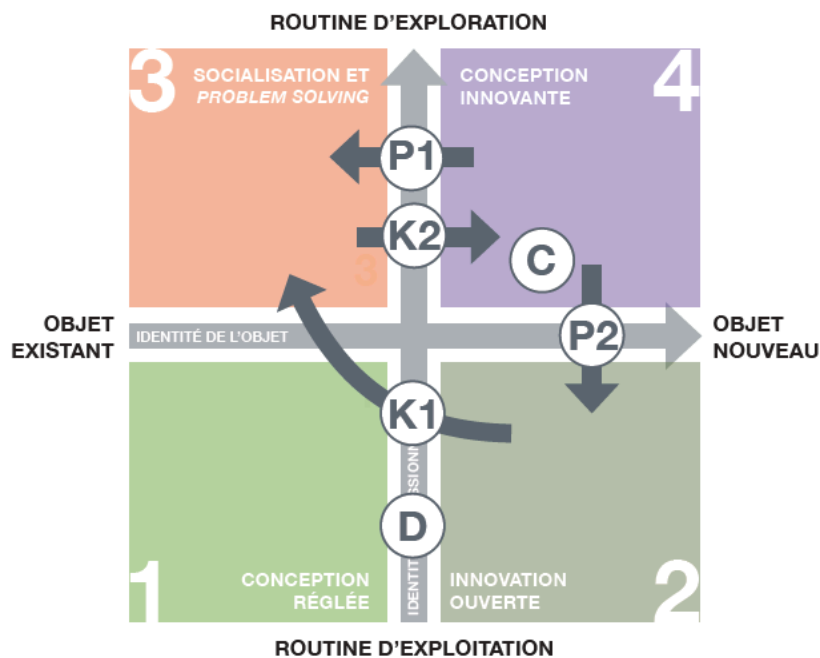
ROUTINE D'EXPLORATION

3 SOCIALISATION ET *PROBLEM SOLVING*

CONCEPTION INNOVANTE 4

P1

K2

C

3

OBJET EXISTANT

IDENTITÉ DE L'OBJET

P2

OBJET NOUVEAU

K1

IDENTIT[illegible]SSION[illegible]

D

1 CONCEPTION RÉGLÉE

INNOVATION OUVERTE 2

ROUTINE D'EXPLOITATION